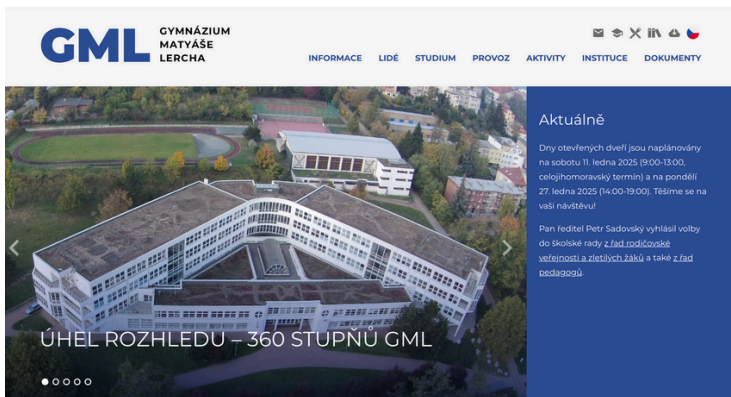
GML GYMNÁZIUM MATYÁŠE LERCHA

INFORMACE LIDÉ STUDIUM PROVOZ AKTIVITY INSTITUCE DOKUMENTY

Aktuálně

Dny otevřených dveří jsou naplánovány na sobotu 11. ledna 2025 (9:00-13:00, celojihomoravský termín) a na pondělí 27. ledna 2025 (14:00-19:00). Těšíme se na vaši návštěvu!

Pan ředitel Petr Sadovský vyhlásil volby do školské rady z řad rodičovské veřejnosti a zletilých žáků a také z řad pedagogů.

ÚHEL ROZHLEDU – 360 STUPŇŮ GML